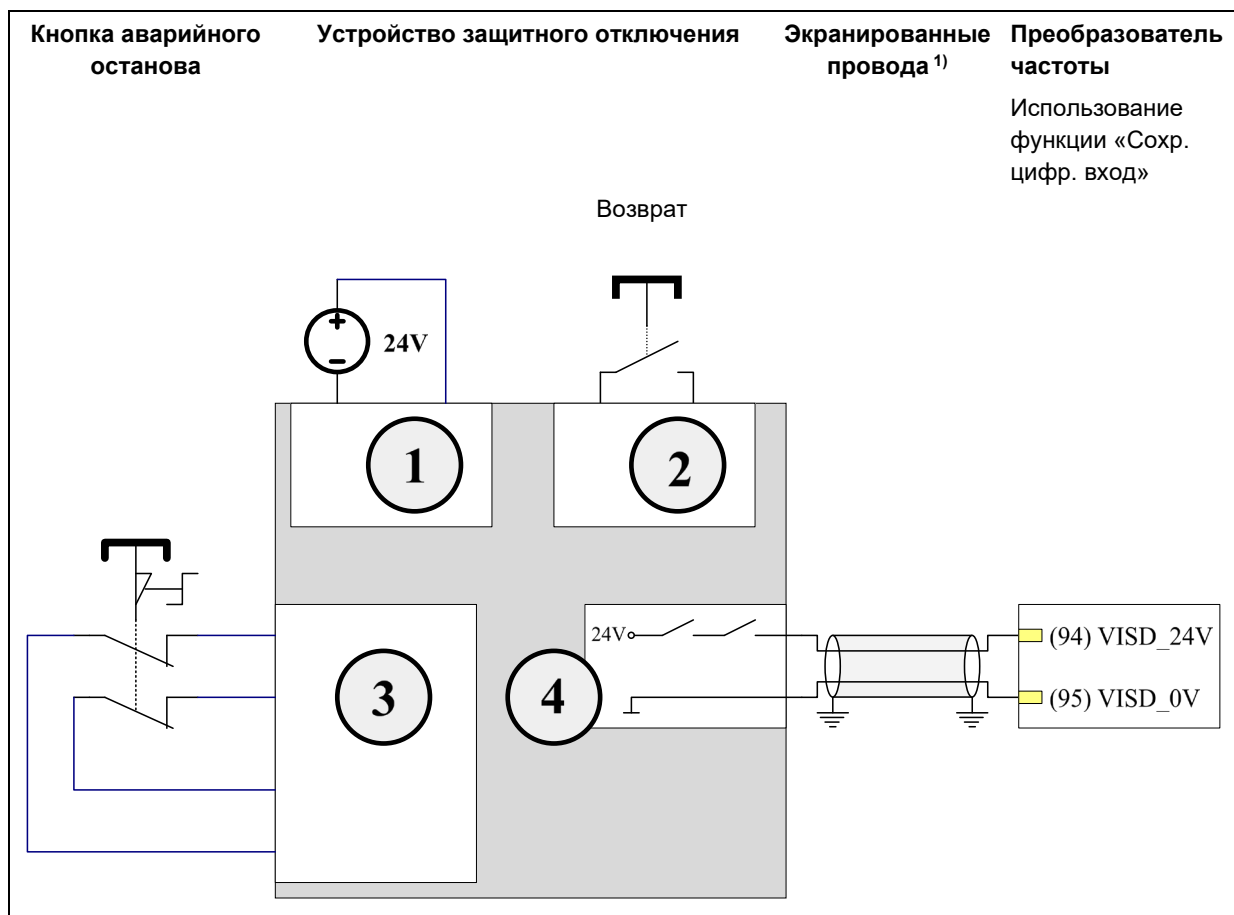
Кнопка аварийного останова

Устройство защитного отключения

Экранированные провода $^{1)}$

Преобразователь частоты

Использование функции «Сохр. цифр. вход»

Возврат

24V

1

2

3

4

24V

(94) VISD_24V

(95) VISD_0V